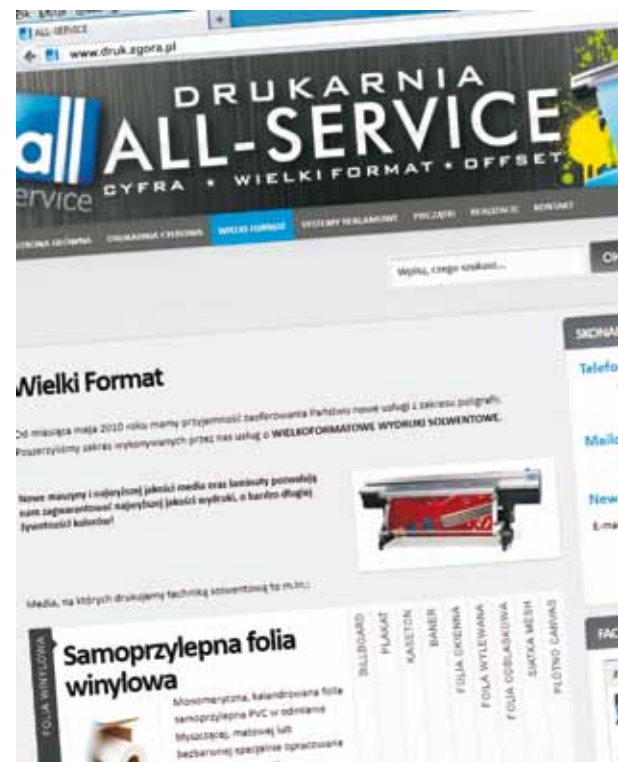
ALL-SERVICE
www.druk.zgora.pl

all
ervice

DRUKARNIA
ALL-SERVICE
CYFRA • WIELKI FORMAT • OFFSET

STRONA GŁÓWNA DRUKARNIA CYFROWA WIELKI FORMAT SYSTEMY REKLAMOWE PIECZĄTKI REALIZACJE KONTAKT

Wpisz, czego szukasz... OK

SKONT

Telefo

Mailo

New
E-ma

Wielki Format

Od miesiąca maja 2010 roku mamy przyjemność zaoferowania Państwu nowe usługi z zakresu poligrafii. Poszerzyliśmy zakres wykonywanych przez nas usług o WIELKOFORMATOWE WYDRUKI SOLWENTOWE.

Nowe maszyny i najwyższej jakości media oraz laminaty pozwolą nam zagwarantować najwyższą jakość wydruku, o bardzo długiej żywotności kolorów!

Media, na których drukujemy techniką solwentową to m.in.:

FOLIA WINYLOWA

Samoprzylepna folia winylowa

Monomeryczna, kalandrowana folia samoprzylepna PVC w odmianie błyszczącej, matowej lub bezbarwnej specjalnie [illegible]

BILLBOARD
PLAKAT
KASETON
BANER
FOLIA OKIENNA
FOLIA WYLEWANA
FOLIA PODŁOGOWA
SIATKA MESH
PŁÓTNO CANVAS

FAC